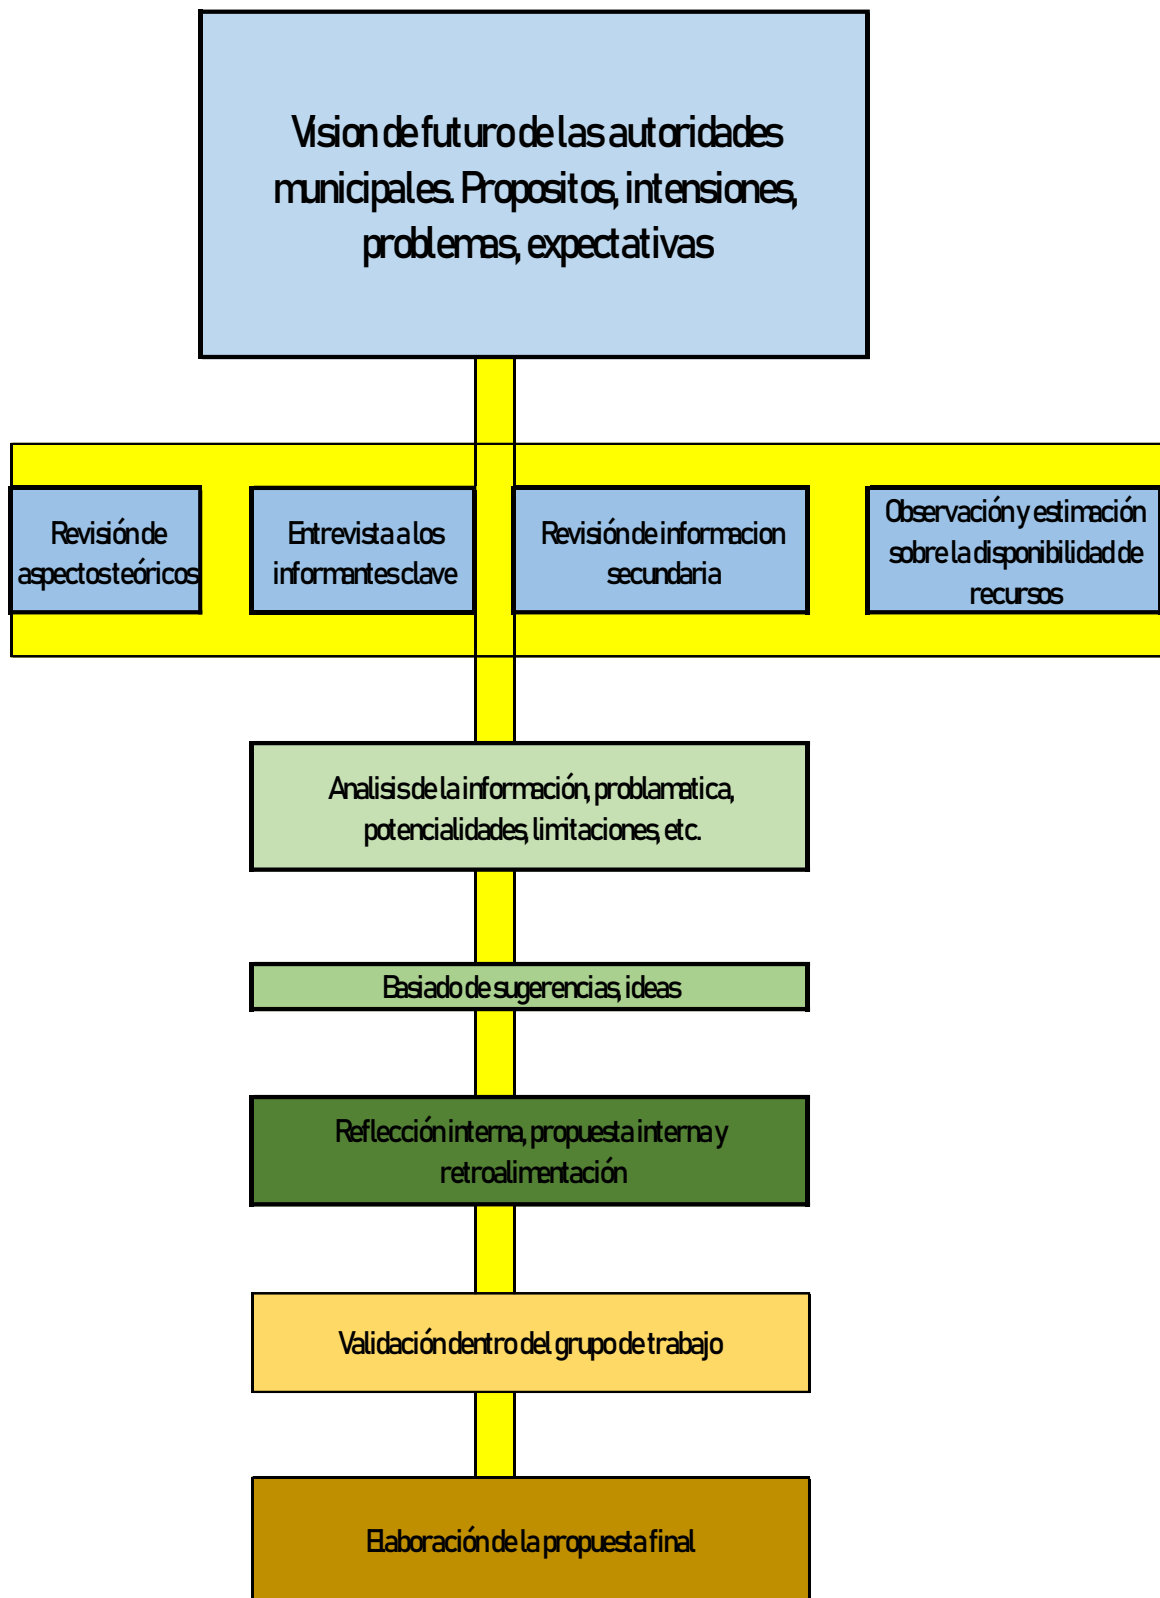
Vision de futuro de las autoridades municipales. Propositos, intensiones, problemas, expectativas

Revisión de aspectos teóricos

Entrevista a los informantes clave

Revisión de informacion secundaria

Observación y estimación sobre la disponibilidad de recursos

Analisis de la información, problamatica, potencialidades, limitaciones, etc.

Basiado de sugerencias, ideas

Reflección interna, propuesta interna y retroalimentación

Validación dentro del grupo de trabajo

Elaboración de la propuesta final